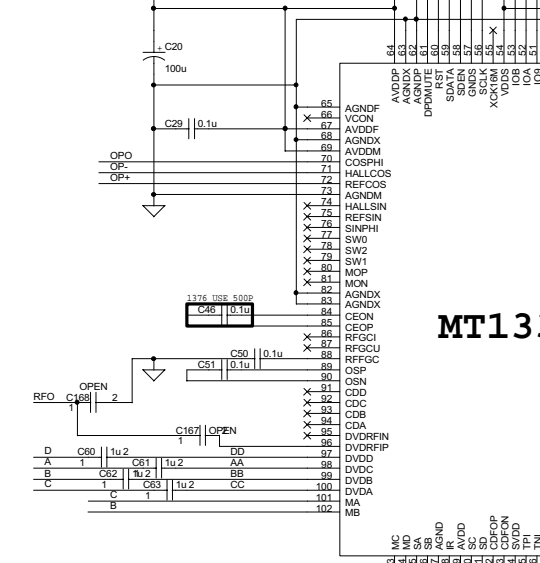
C20
100u
C29 0.1u
OPO
OP-
OP+
65 AGNDF
66 VCON
67 AVDDF
68 AGNDX
69 AVDDM
70 COSPHI
71 HALLCOS
72 REFCOS
73 AGNDM
74 HALLSIN
75 REFSIN
76 SINPHI
77 SW0
78 SW2
79 SW1
80 MOP
81 MON
82 AGNDX
83 AGNDX
84 CEON
85 CEOP
86 RFGCI
87 RFGCU
88 RFFGC
89 OSP
90 OSN
91 CDD
92 CDC
93 CDB
94 CDA
95 DVDRFIN
96 DVDRFIP
97 DVDD
98 DVDC
99 DVDB
100 DVDA
101 MA
102 MB
64 AVDDP
63 AGNDX
62 AGNDP
61 DPDMUTE
60 RST
59 SDATA
58 SDEN
57 GNDS
56 SCLK
55 XCK16M
54 VDDS
53 IOB
52 IOA
51 IO9
1376 USE 500P
C46 0.1u
C50 0.1u
C51 0.1u
OPEN
RFO C168 2
1
C167 OPEN
1
D C60 1u 2 DD
A 1 C61 1u 2 AA
B C62 1u 2 BB
C 1 C63 1u 2 CC
C 1
B
MT13
MC MD SA SB AGND IR AVDD SC SD CDFOP CDFON SVDD TPI TNI